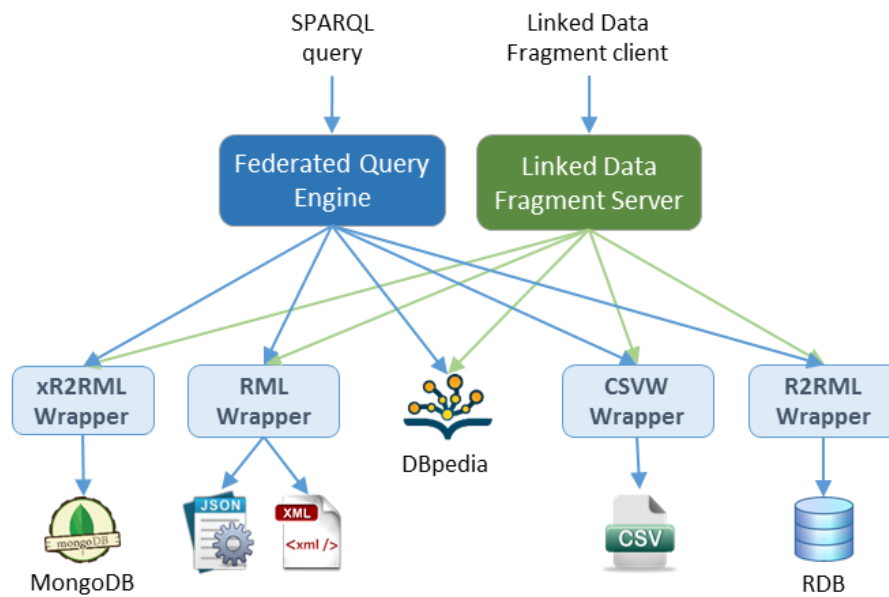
SPARQL query

Linked Data Fragment client

Federated Query Engine

Linked Data Fragment Server

xR2RML Wrapper

RML Wrapper

DBpedia

CSVW Wrapper

R2RML Wrapper

mongoDB

MongoDB

JSON

XML

<xml />

CSV

RDB